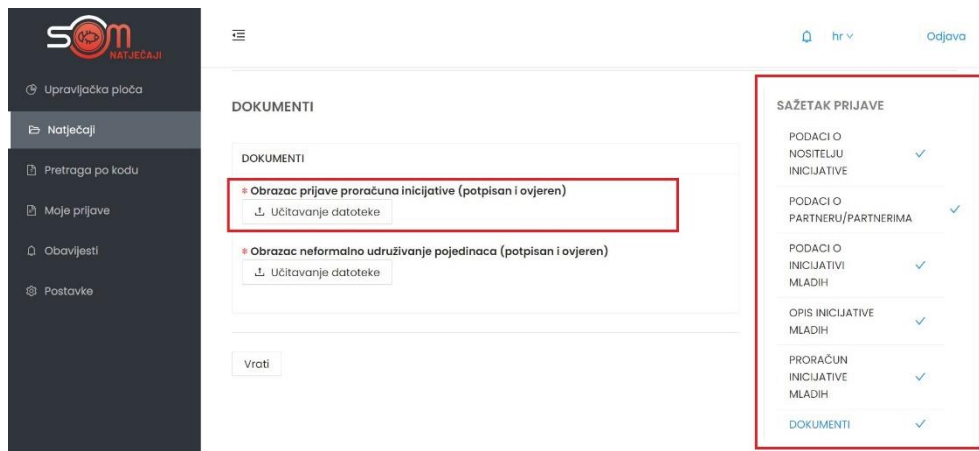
SOM NATJEČAJI

Upravljačka ploča
Natječaji
Pretraga po kodu
Moje prijave
Obavijesti
Postavke

hr
Odjava

DOKUMENTI

DOKUMENTI

* Obrazac prijave proračuna inicijative (potpisan i ovjeren)
Učitavanje datoteke

* Obrazac neformalno udruživanje pojedinaca (potpisan i ovjeren)
Učitavanje datoteke

Vrati

SAŽETAK PRIJAVE
PODACI O NOSITELJU INICIJATIVE ✓
PODACI O PARTNERU/PARTNERIMA ✓
PODACI O INICIJATIVI MLADIH ✓
OPIS INICIJATIVE MLADIH ✓
PRORAČUN INICIJATIVE MLADIH ✓
DOKUMENTI ✓